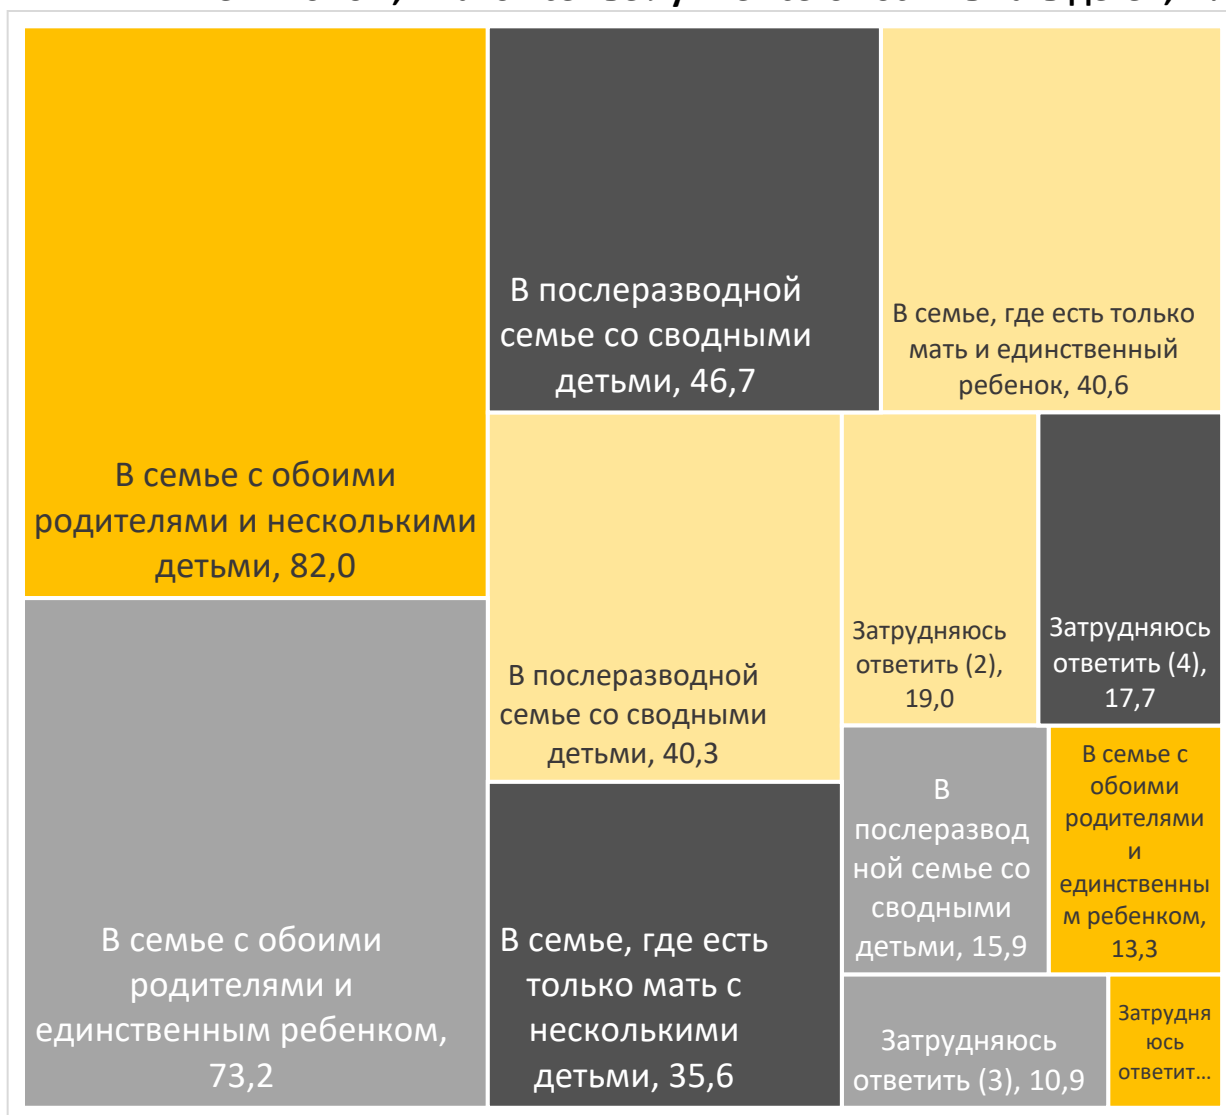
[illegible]

В семье с обоими родителями и несколькими детьми, 82,0

В семье с обоими родителями и единственным ребенком, 73,2

В послеразводной семье со сводными детьми, 46,7

В семье, где есть только мать и единственный ребенок, 40,6

В послеразводной семье со сводными детьми, 40,3

Затрудняюсь ответить (2), 19,0

Затрудняюсь ответить (4), 17,7

В семье, где есть только мать с несколькими детьми, 35,6

В послеразводной семье со сводными детьми, 15,9

В семье с обоими родителями и единственным ребенком, 13,3

Затрудняюсь ответить (3), 10,9

Затрудняюсь ответит...